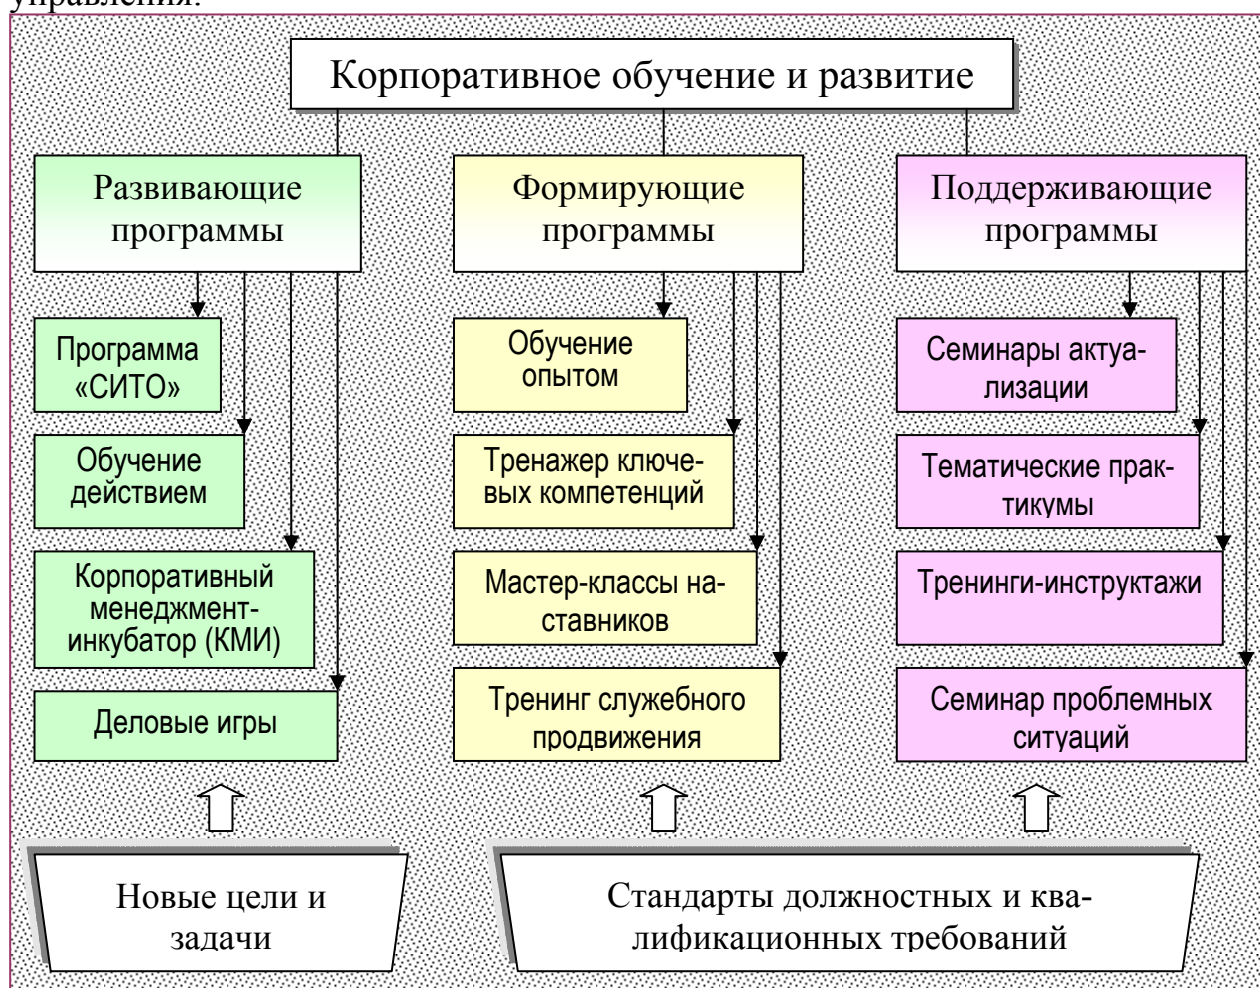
управления.

Корпоративное обучение и развитие

Развивающие программы

Программа «СИТО»

Обучение действием

Корпоративный менеджмент-инкубатор (КМИ)

Деловые игры

Формирующие программы

Обучение опытом

Тренажер ключевых компетенций

Мастер-классы наставников

Тренинг служебного продвижения

Поддерживающие программы

Семинары актуализации

Тематические практикумы

Тренинги-инструктажи

Семинар проблемных ситуаций

Новые цели и задачи

Стандарты должностных и квалификационных требований